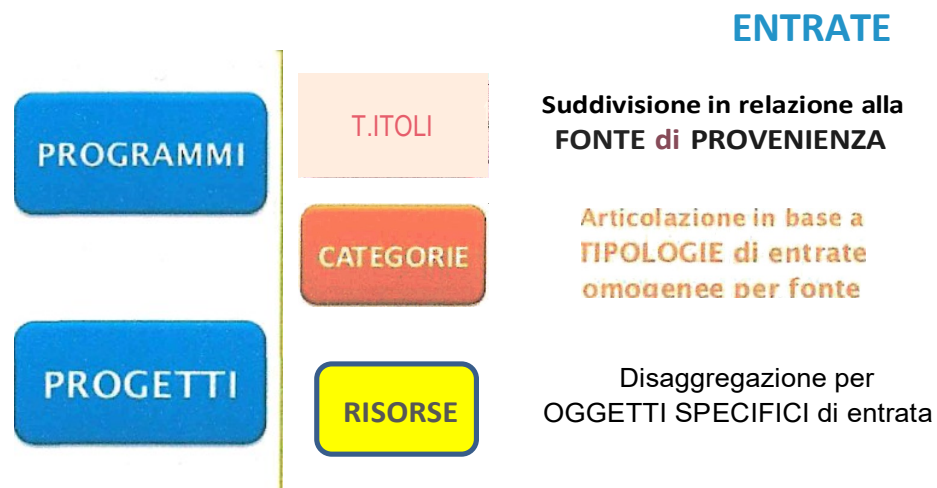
ENTRATE

PROGRAMMI

T.ITOLI

Suddivisione in relazione alla FONTE di PROVENIENZA

CATEGORIE

Articolazione in base a TIPOLOGIE di entrate omogenee per fonte

PROGETTI

RISORSE

Disaggregazione per OGGETTI SPECIFICI di entrata